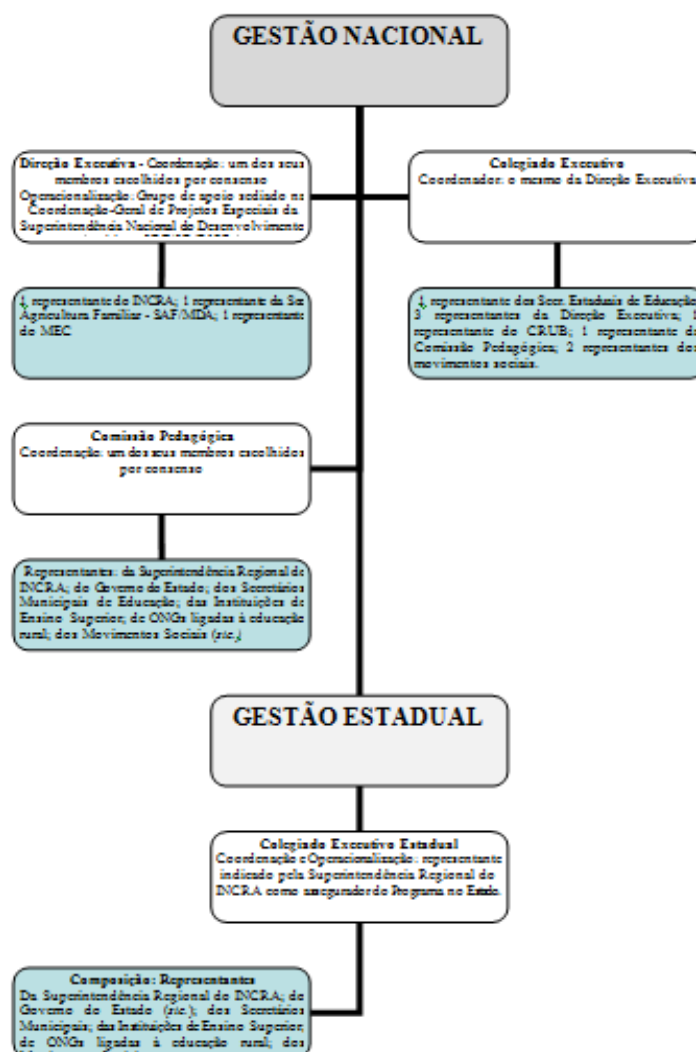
GESTÃO NACIONAL

Direção Executiva - Coordenação: um dos seus membros escolhidos por consenso Operacionalização: Grupo de apoio sediado na Coordenação-Geral de Projetos Especiais da Superintendência Nacional de Desenvolvimento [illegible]

Colegiado Executivo
Coordenador: o mesmo da Direção Executiva

1 representante do INCRA; 1 representante da Sec. Agricultura Familiar - SAF/MDA; 1 representante do MEC

1 representante dos Secr. Estaduais de Educação; 3 representantes da Direção Executiva; 1 representante do CRUB; 1 representante da Comissão Pedagógica; 2 representantes dos movimentos sociais.

Comissão Pedagógica
Coordenação: um dos seus membros escolhidos por consenso

Representantes: da Superintendência Regional do INCRA; do Governo do Estado; dos Secretários Municipais de Educação; das Instituições de Ensino Superior; de ONGs ligadas à educação rural; dos Movimentos Sociais (sic.)

GESTÃO ESTADUAL

Colegiado Executivo Estadual
Coordenação e Operacionalização: representante indicado pela Superintendência Regional do INCRA como assegurador do Programa no Estado.

Composição: Representantes
Da Superintendência Regional do INCRA; do Governo do Estado (sic.); dos Secretários Municipais; das Instituições de Ensino Superior; de ONGs ligadas à educação rural; dos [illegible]